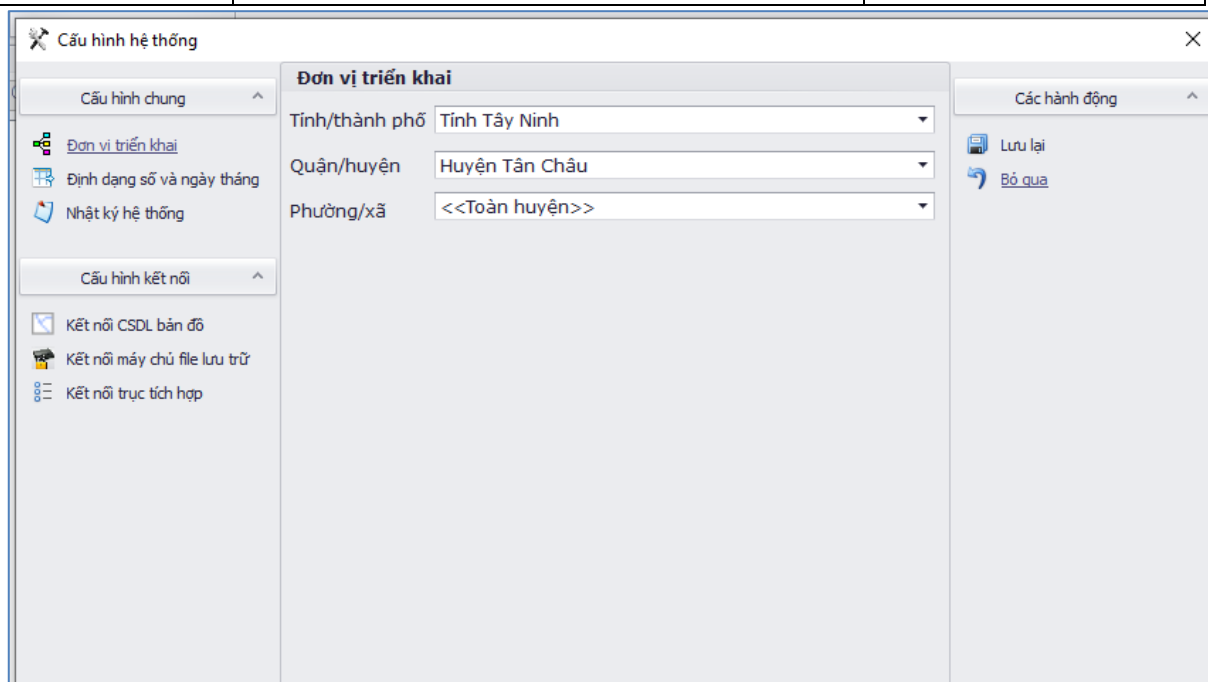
Cấu hình hệ thống

Cấu hình chung

Đơn vị triển khai

Định dạng số và ngày tháng

Nhật ký hệ thống

Cấu hình kết nối

Kết nối CSDL bản đồ

Kết nối máy chủ file lưu trữ

Kết nối trục tích hợp

Đơn vị triển khai

Tỉnh/thành phố Tỉnh Tây Ninh

Quận/huyện Huyện Tân Châu

Phường/xã <<Toàn huyện>>

Các hành động

Lưu lại

Bỏ qua